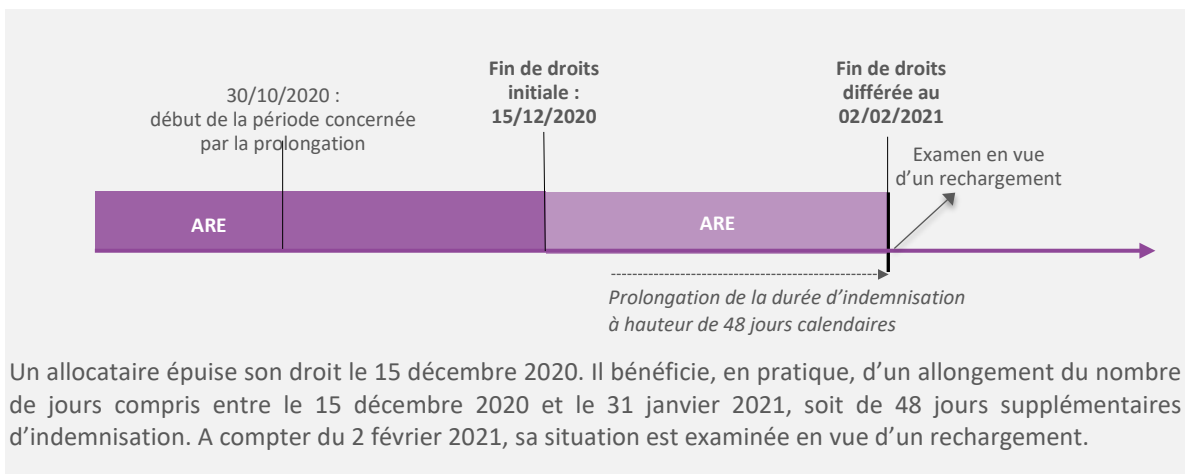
30/10/2020 :
début de la période concernée par la prolongation

Fin de droits initiale : 15/12/2020

Fin de droits différée au 02/02/2021

Examen en vue d'un rechargement

ARE

ARE

Prolongation de la durée d'indemnisation à hauteur de 48 jours calendaires

Un allocataire épuise son droit le 15 décembre 2020. Il bénéficie, en pratique, d'un allongement du nombre de jours compris entre le 15 décembre 2020 et le 31 janvier 2021, soit de 48 jours supplémentaires d'indemnisation. A compter du 2 février 2021, sa situation est examinée en vue d'un rechargement.